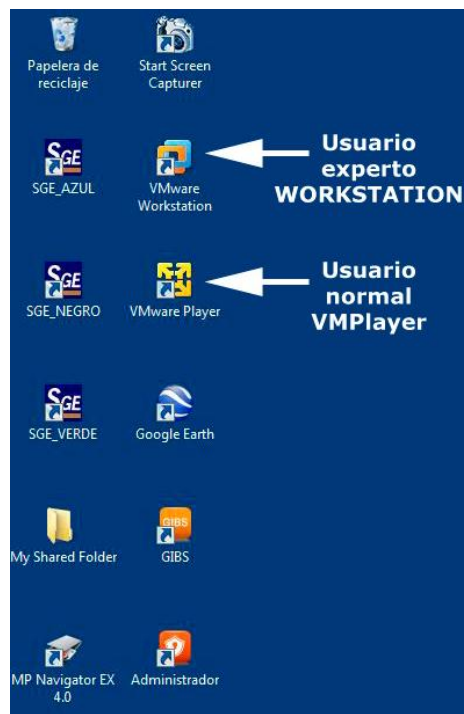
Papelera de reciclaje

Start Screen Capturer

SGE

SGE_AZUL

VMware Workstation

Usuario experto WORKSTATION

SGE

SGE_NEGRO

VMware Player

Usuario normal VMPlayer

SGE

SGE_VERDE

Google Earth

My Shared Folder

GIBS

GIBS

MP Navigator EX 4.0

Administrador